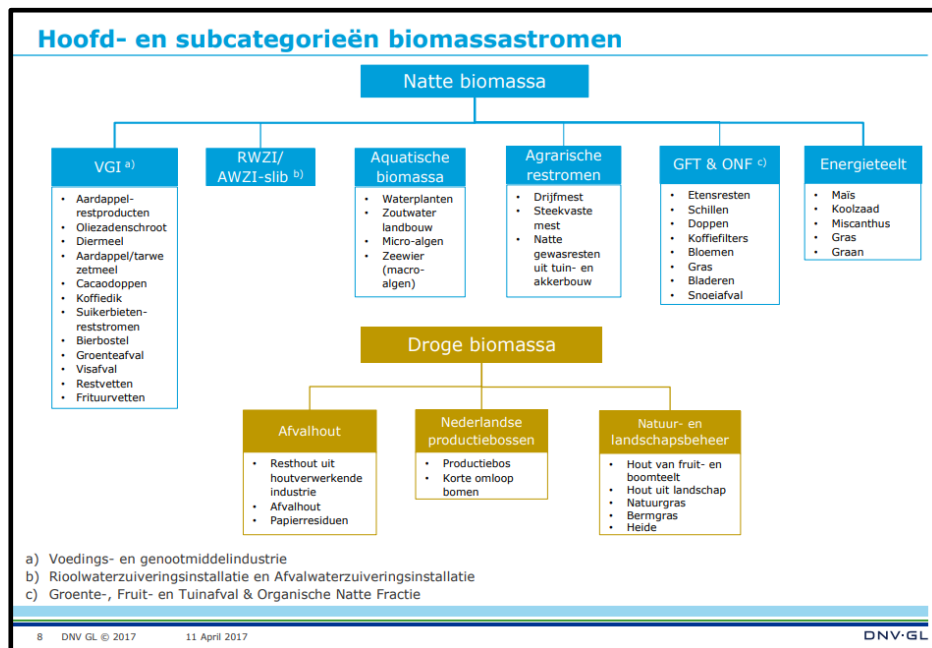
Hoofd- en subcategorieën biomassastromen

Natte biomassa

VGI a)
- Aardappelrestproducten
- Oliezadenschroot
- Diermeel
- Aardappel/tarwe zetmeel
- Cacaodoppen
- Koffiedik
- Suikerbietenreststromen
- Bierbostel
- Groenteafval
- Visafval
- Restvetten
- Frituurvetten

RWZI/ AWZI-slib b)

Aquatische biomassa
- Waterplanten
- Zoutwater landbouw
- Micro-algen
- Zeewier (macroalgen)

Agrarische restromen
- Drijfmest
- Steekvaste mest
- Natte gewasresten uit tuin- en akkerbouw

GFT & ONF c)
- Etensresten
- Schillen
- Doppen
- Koffiefilters
- Bloemen
- Gras
- Bladeren
- Snoeiafval

Energieteelt
- Maïs
- Koolzaad
- Miscanthus
- Gras
- Graan

Droge biomassa

Afvalhout
- Resthout uit houtverwerkende industrie
- Afvalhout
- Papierresiduen

Nederlandse productiebossen
- Productiebos
- Korte omloop bomen

Natuur- en landschapsbeheer
- Hout van fruit- en boomteelt
- Hout uit landschap
- Natuurgras
- Bermgras
- Heide

a) Voedings- en genootmiddelindustrie
b) Rioolwaterzuiveringsinstallatie en Afvalwaterzuiveringsinstallatie
c) Groente-, Fruit- en Tuinafval & Organische Natte Fractie

8 DNV GL © 2017 11 April 2017 DNV·GL